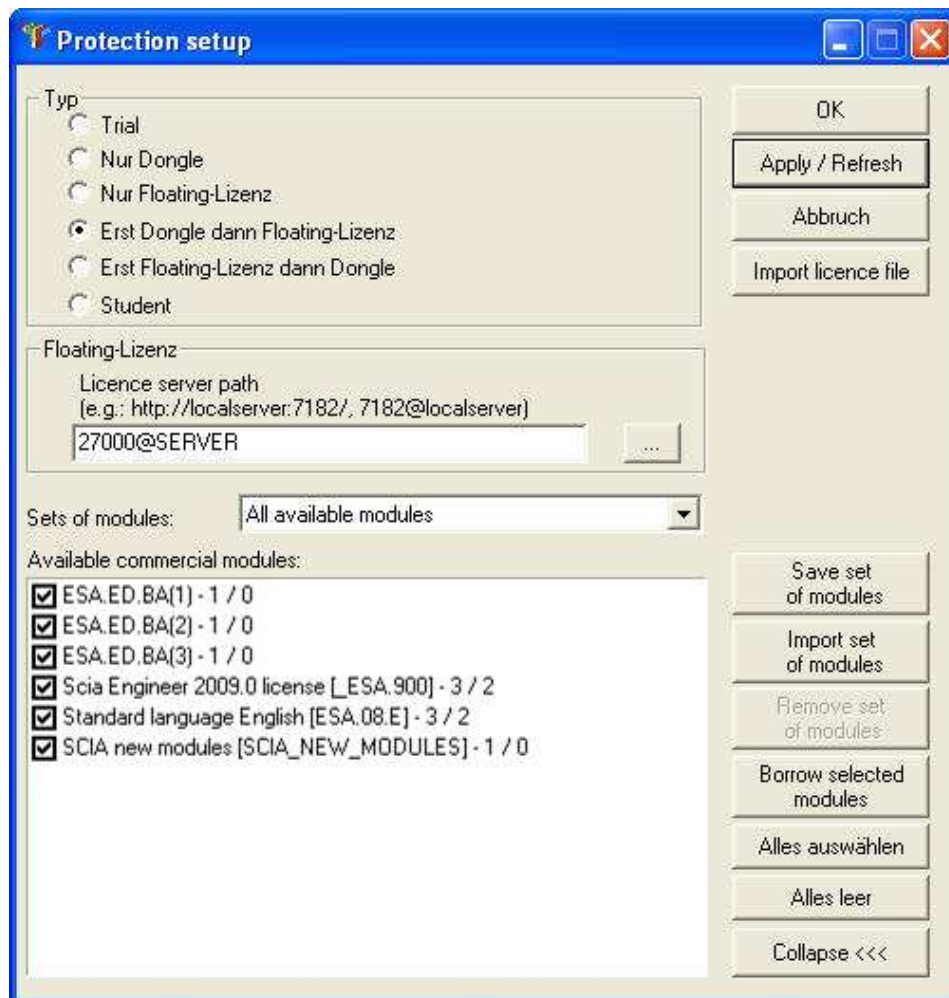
Protection setup

Typ
Trial
Nur Dongle
Nur Floating-Lizenz
Erst Dongle dann Floating-Lizenz
Erst Floating-Lizenz dann Dongle
Student

Floating-Lizenz
Licence server path
(e.g.: http://localserver:7182/, 7182@localserver)
27000@SERVER
...

Sets of modules: All available modules

Available commercial modules:
ESA.ED.BA(1) - 1 / 0
ESA.ED.BA(2) - 1 / 0
ESA.ED.BA(3) - 1 / 0
Scia Engineer 2009.0 license [_ESA.900] - 3 / 2
Standard language English [ESA.08.E] - 3 / 2
SCIA new modules [SCIA_NEW_MODULES] - 1 / 0

OK
Apply / Refresh
Abbruch
Import licence file
Save set of modules
Import set of modules
Remove set of modules
Borrow selected modules
Alles auswählen
Alles leer
Collapse <<<